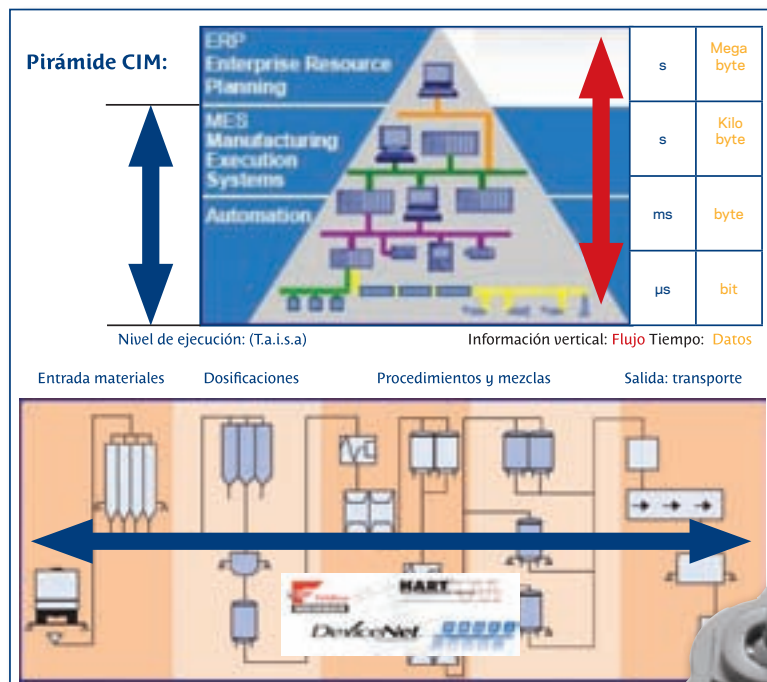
Pirámide CIM:

ERP
Enterprise Resource
Planning

MES
Manufacturing
Execution
Systems

Automation

| s | Mega byte |
|---|---|
| s | Kilo byte |
| ms | byte |
| µs | bit |

Nivel de ejecución: (T.a.i.s.a)

Información vertical: Flujo Tiempo: Datos

Entrada materiales

Dosificaciones

Procedimientos y mezclas

Salida: transporte

HART

DeviceNet